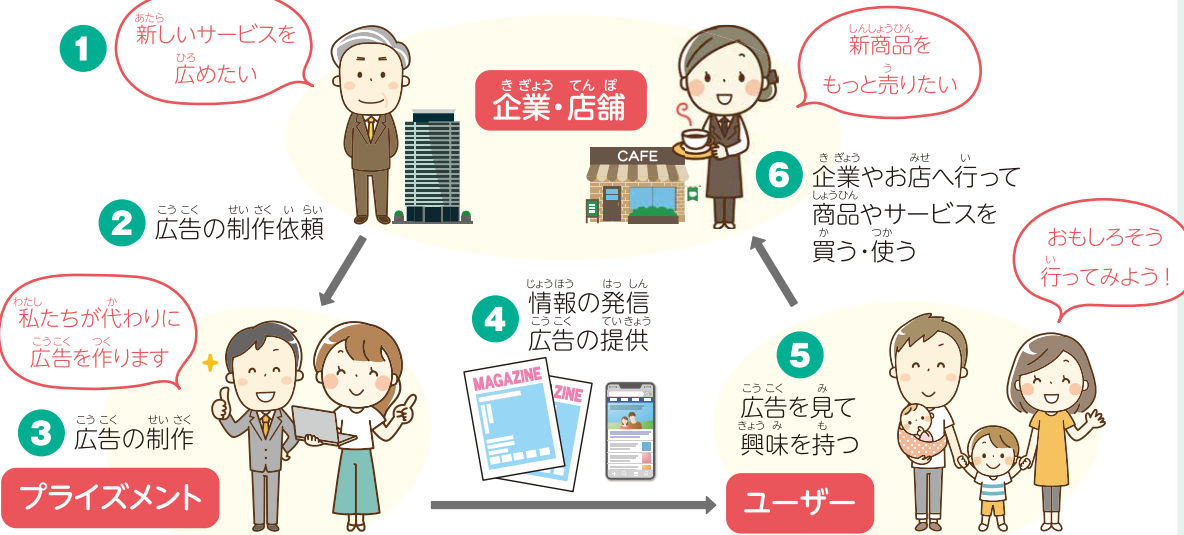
1
あたら
新しいサービスを
ひろ
広めたい

きぎょう てんぽ
企業・店舗

しんしょうひん
新商品を
う
もっと売りたい

CAFE

6
きぎょう みせ い
企業やお店へ行って
しょうひん
商品やサービスを
か つか
買う・使う

2
こうこく せいさく いらい
広告の制作依頼

おもしろそう
い
行ってみよう！

わたし か
私たちが代わりに
こうこく つく
広告を作ります

4
じょうほう はっしん
情報の発信
こうこく ていきょう
広告の提供

MAGAZINE
ZINE

5
こうこく み
広告を見て
きょうみ も
興味を持つ

3
こうこく せいさく
広告の制作

プライズメント

ユーザー